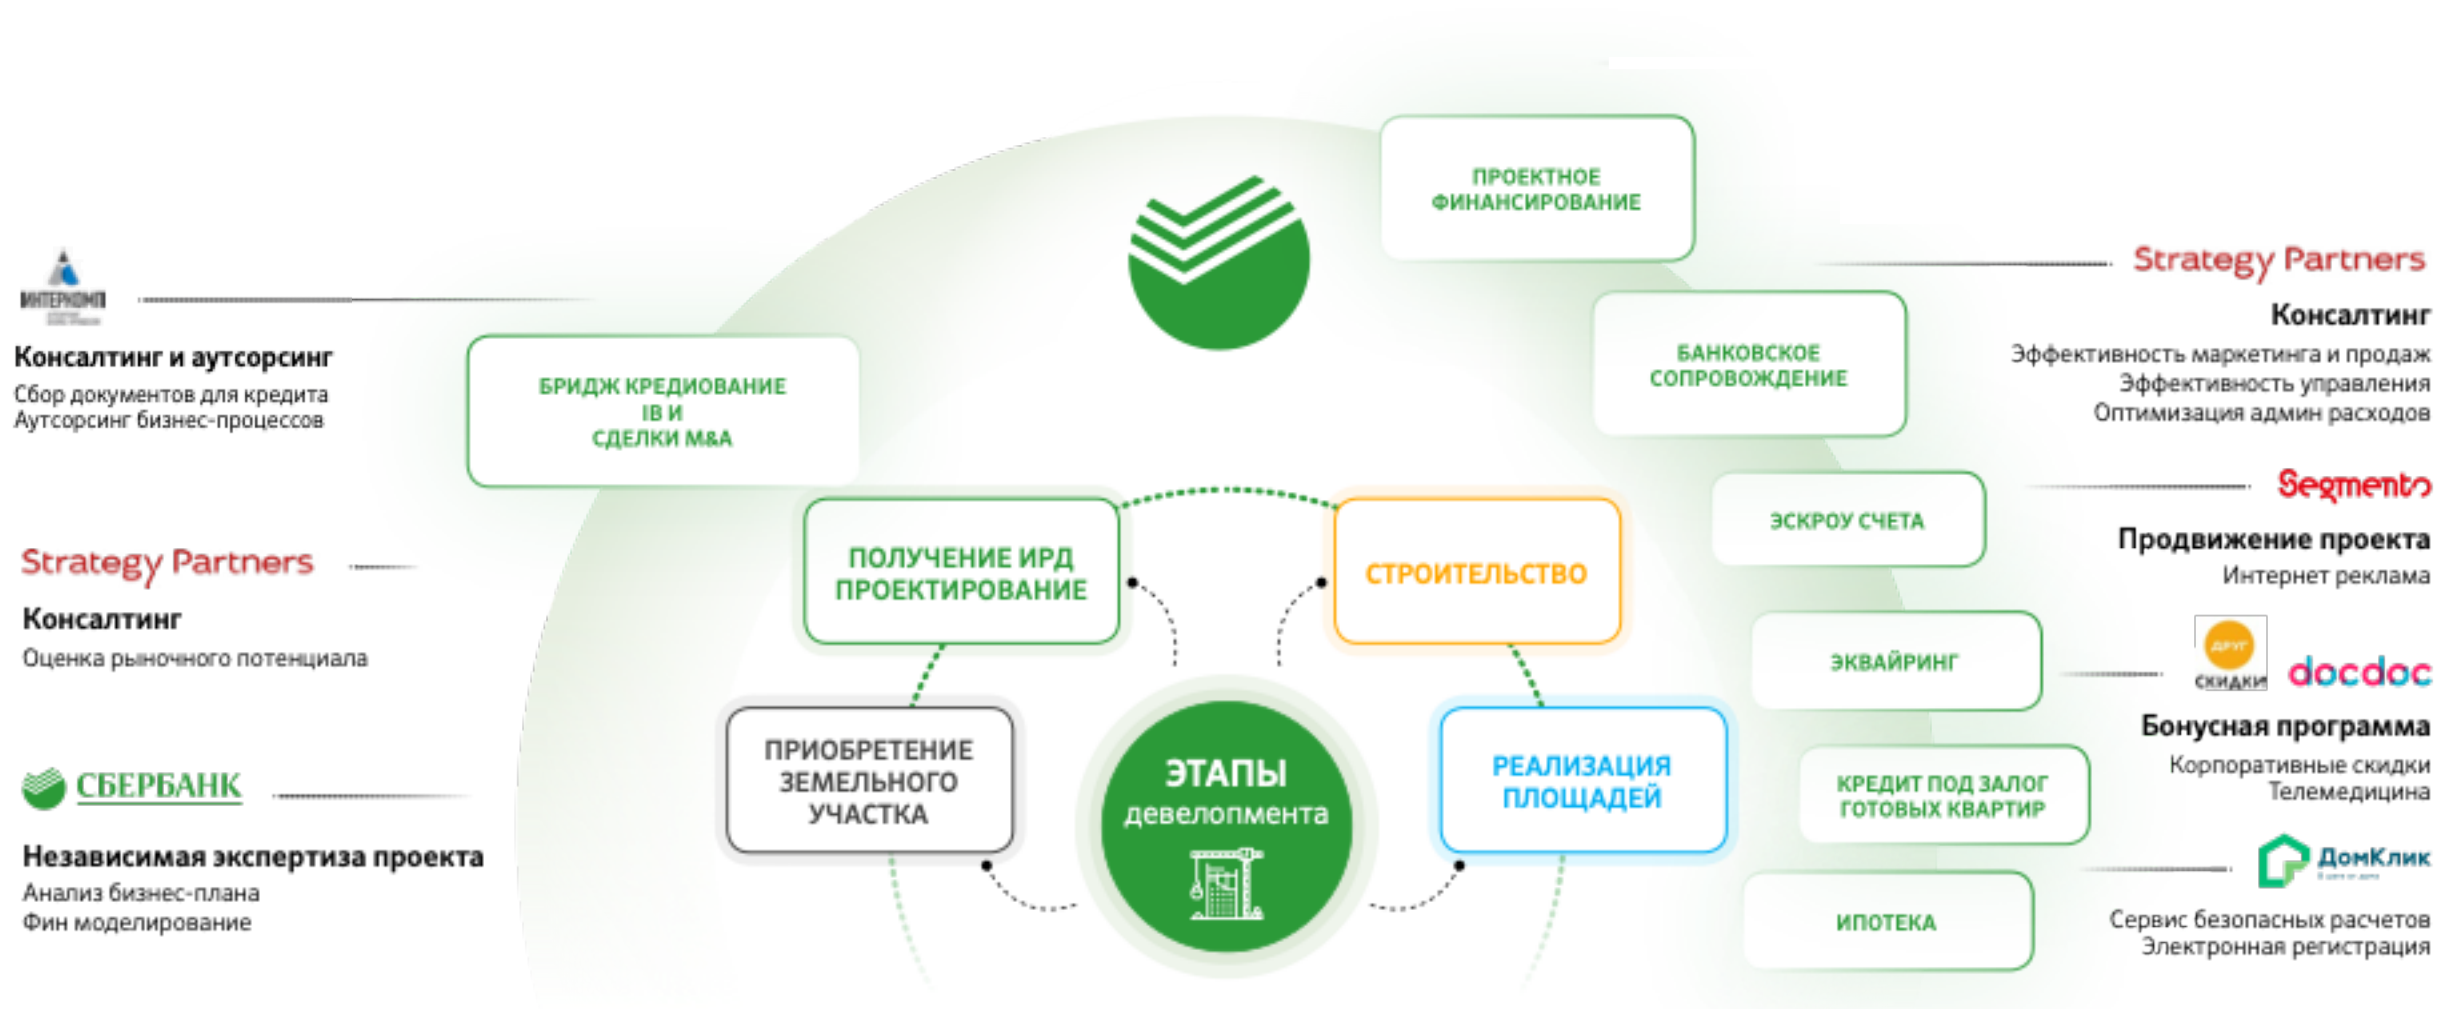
ИНТЕРКОМП

Консалтинг и аутсорсинг
Сбор документов для кредита
Аутсорсинг бизнес-процессов

Strategy Partners

Консалтинг
Оценка рыночного потенциала

СБЕРБАНК

Независимая экспертиза проекта
Анализ бизнес-плана
Фин моделирование

БРИДЖ КРЕДИОВАНИЕ
IB И
СДЕЛКИ M&A

ПРОЕКТНОЕ ФИНАНСИРОВАНИЕ

БАНКОВСКОЕ СОПРОВОЖДЕНИЕ

ЭСКРОУ СЧЕТА

ЭКВАЙРИНГ

КРЕДИТ ПОД ЗАЛОГ ГОТОВЫХ КВАРТИР

ИПОТЕКА

ПОЛУЧЕНИЕ ИРД ПРОЕКТИРОВАНИЕ

СТРОИТЕЛЬСТВО

ПРИОБРЕТЕНИЕ ЗЕМЕЛЬНОГО УЧАСТКА

ЭТАПЫ девелопмента

РЕАЛИЗАЦИЯ ПЛОЩАДЕЙ

Strategy Partners

Консалтинг
Эффективность маркетинга и продаж
Эффективность управления
Оптимизация админ расходов

Segmento

Продвижение проекта
Интернет реклама

ДРУГ СКИДКИ

docdoc

Бонусная программа
Корпоративные скидки
Телемедицина

ДомКлик

Сервис безопасных расчетов
Электронная регистрация